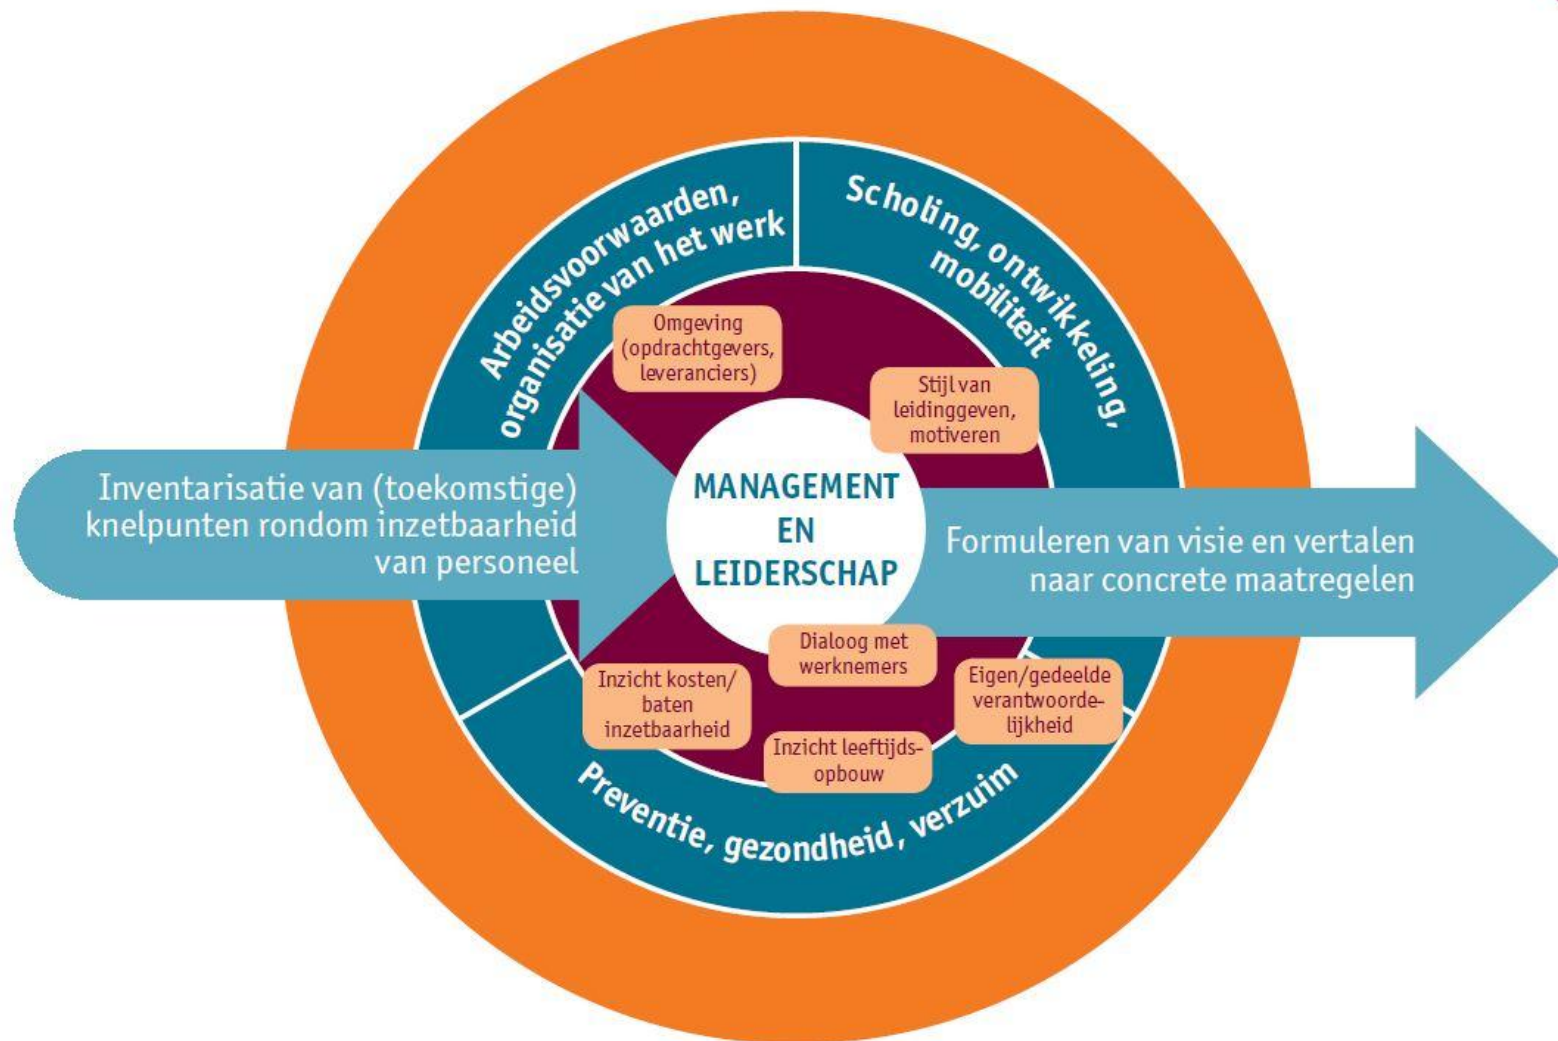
Arbeidsvoorwaarden, organisatie van het werk

Scholing, ontwikkeling, mobiliteit

Omgeving (opdrachtgevers, leveranciers)

Stijl van leidinggeven, motiveren

Inventarisatie van (toekomstige) knelpunten rondom inzetbaarheid van personeel

MANAGEMENT EN LEIDERSCHAP

Formuleren van visie en vertalen naar concrete maatregelen

Dialoog met werknemers

Inzicht kosten/ baten inzetbaarheid

Eigen/gedeelde verantwoordelijkheid

Inzicht leeftijdsopbouw

Preventie, gezondheid, verzuim